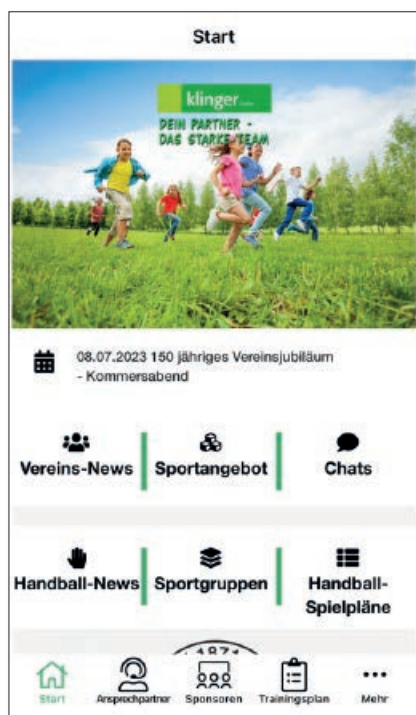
Start

klinger

DEIN PARTNER - DAS STARKE TEAM

08.07.2023 150 jähriges Vereinsjubiläum - Kommersabend

Vereins-News

Sportangebot

Chats

Handball-News

Sportgruppen

Handball-Spielpläne

Start

Ansprechpartner

Sponsoren

Trainingsplan

Mehr